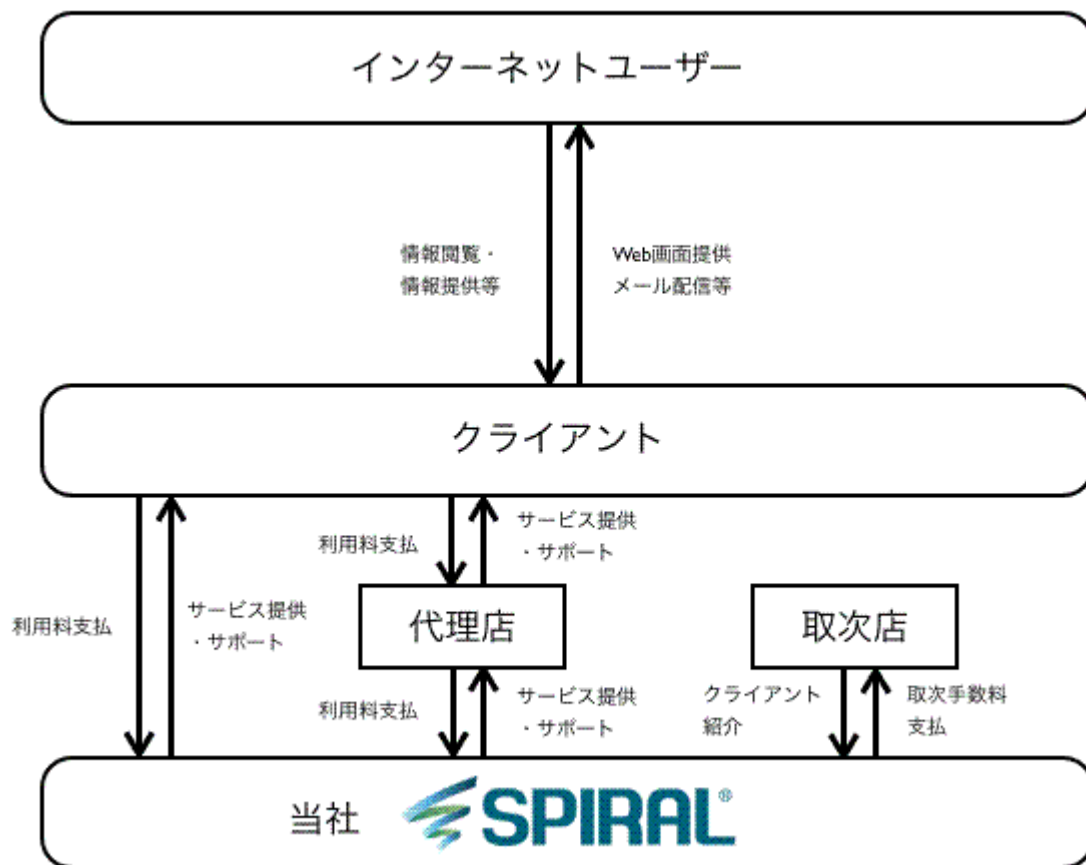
インターネットユーザー

情報閲覧・
情報提供等

Web画面提供
メール配信等

クライアント

利用料支払

サービス提供
・サポート

利用料支払

サービス提供
・サポート

代理店

取次店

利用料支払

サービス提供
・サポート

クライアント
紹介

取次手数料
支払

当社 SPIRAL®